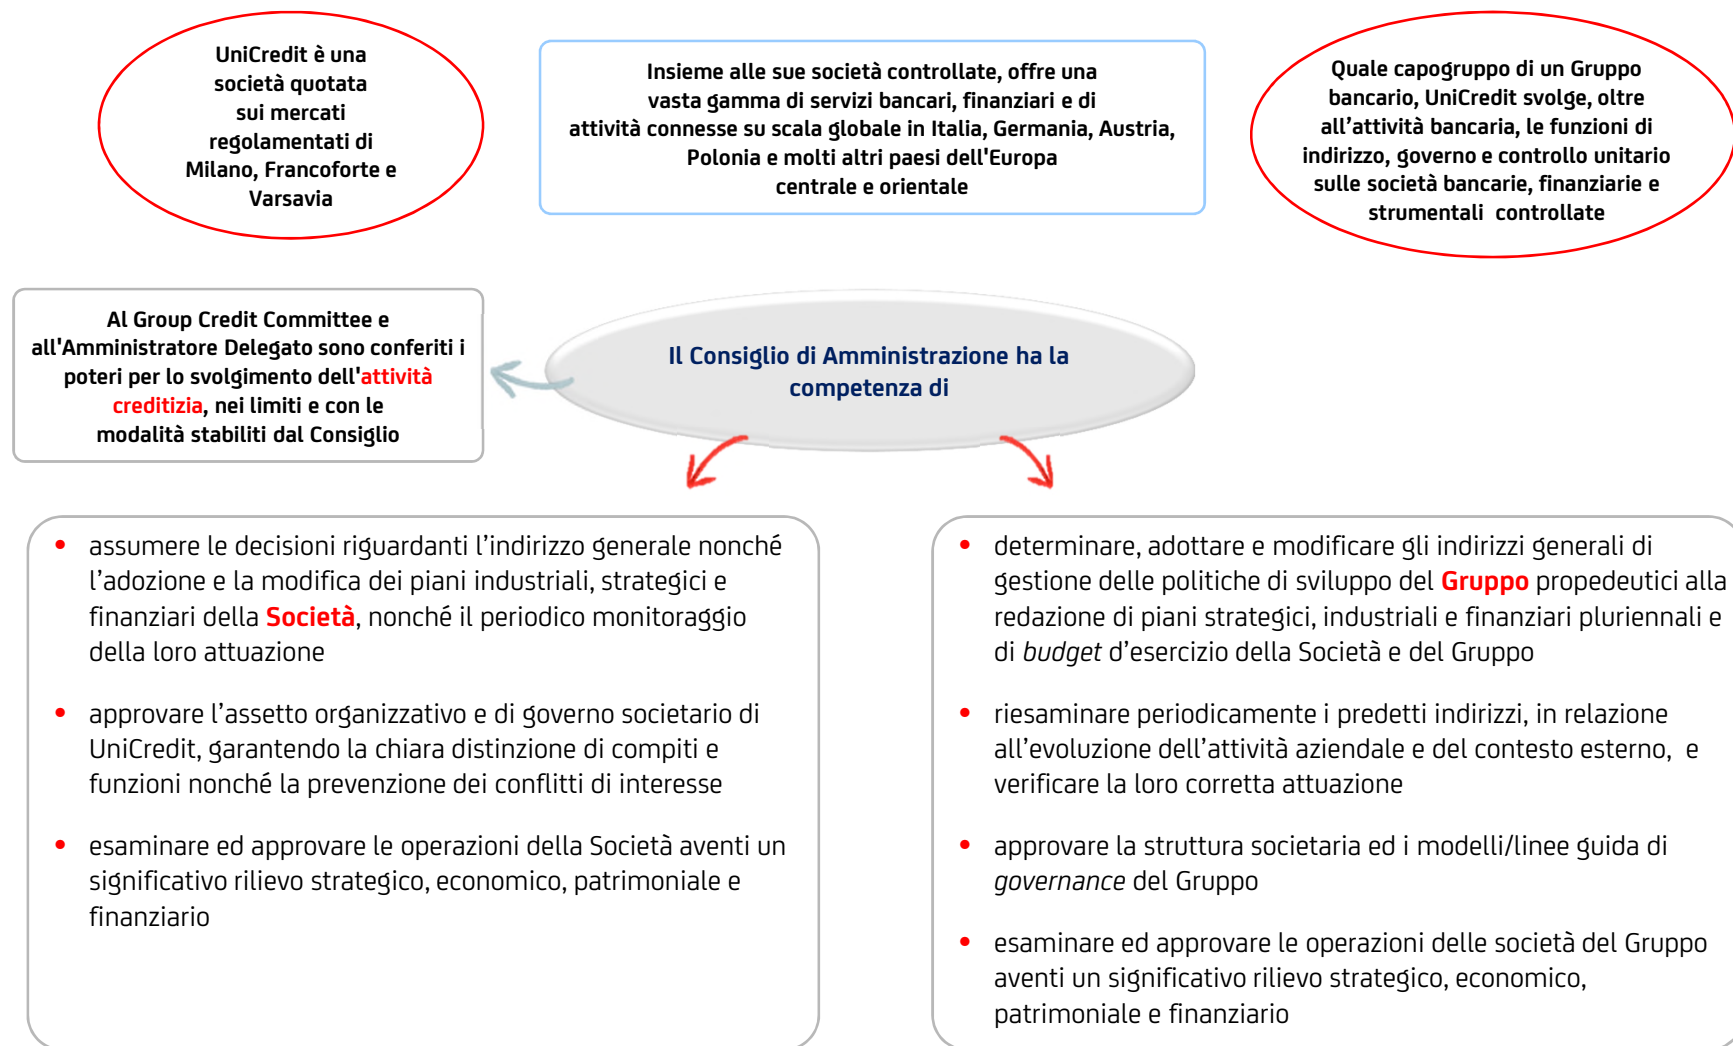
UniCredit è una società quotata sui mercati regolamentati di Milano, Francoforte e Varsavia

Insieme alle sue società controllate, offre una vasta gamma di servizi bancari, finanziari e di attività connesse su scala globale in Italia, Germania, Austria, Polonia e molti altri paesi dell'Europa centrale e orientale

Quale capogruppo di un Gruppo bancario, UniCredit svolge, oltre all'attività bancaria, le funzioni di indirizzo, governo e controllo unitario sulle società bancarie, finanziarie e strumentali controllate

Al Group Credit Committee e all'Amministratore Delegato sono conferiti i poteri per lo svolgimento dell'attività creditizia, nei limiti e con le modalità stabiliti dal Consiglio

Il Consiglio di Amministrazione ha la competenza di

- assumere le decisioni riguardanti l'indirizzo generale nonché l'adozione e la modifica dei piani industriali, strategici e finanziari della Società, nonché il periodico monitoraggio della loro attuazione
- approvare l'assetto organizzativo e di governo societario di UniCredit, garantendo la chiara distinzione di compiti e funzioni nonché la prevenzione dei conflitti di interesse
- esaminare ed approvare le operazioni della Società aventi un significativo rilievo strategico, economico, patrimoniale e finanziario

- determinare, adottare e modificare gli indirizzi generali di gestione delle politiche di sviluppo del Gruppo propedeutici alla redazione di piani strategici, industriali e finanziari pluriennali e di budget d'esercizio della Società e del Gruppo
- riesaminare periodicamente i predetti indirizzi, in relazione all'evoluzione dell'attività aziendale e del contesto esterno, e verificare la loro corretta attuazione
- approvare la struttura societaria ed i modelli/linee guida di governance del Gruppo
- esaminare ed approvare le operazioni delle società del Gruppo aventi un significativo rilievo strategico, economico, patrimoniale e finanziario